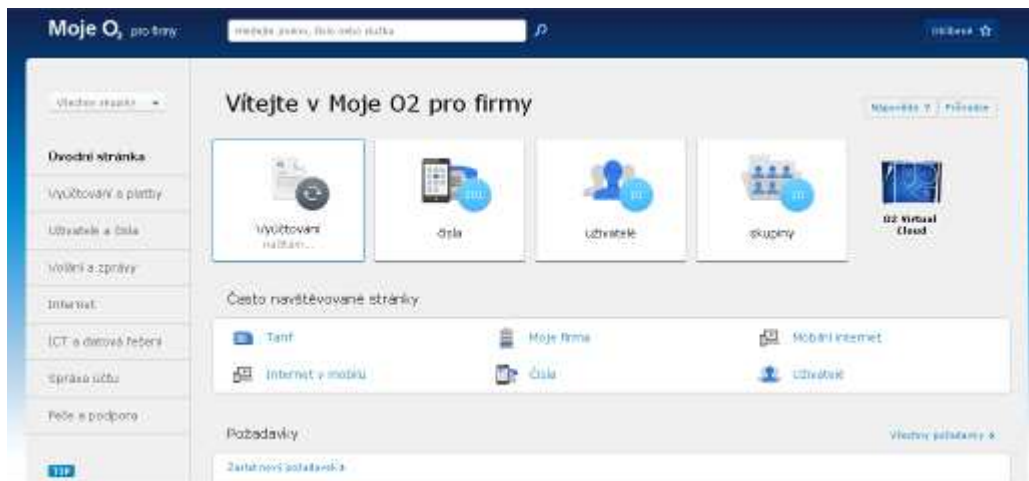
Moje O2 pro firmy

Hledejte jméno, číslo nebo službu

Oblíbené

Všechny skupiny

Úvodní stránka

Vyúčtování a platby

Uživatelé a čísla

Volání a zprávy

Internet

ICT a datová řešení

Správa účtu

Péče a podpora

TIP

Vítejte v Moje O2 pro firmy

Nápověda | Průvodce

Vyúčtování
načítám...

čísla

uživatelé

skupiny

O2 Virtual Cloud

Často navštěvované stránky

Tarif

Moje firma

Mobilní internet

Internet v mobilu

Čísla

Uživatelé

Požadavky

Všechny požadavky

Zadat nový požadavek